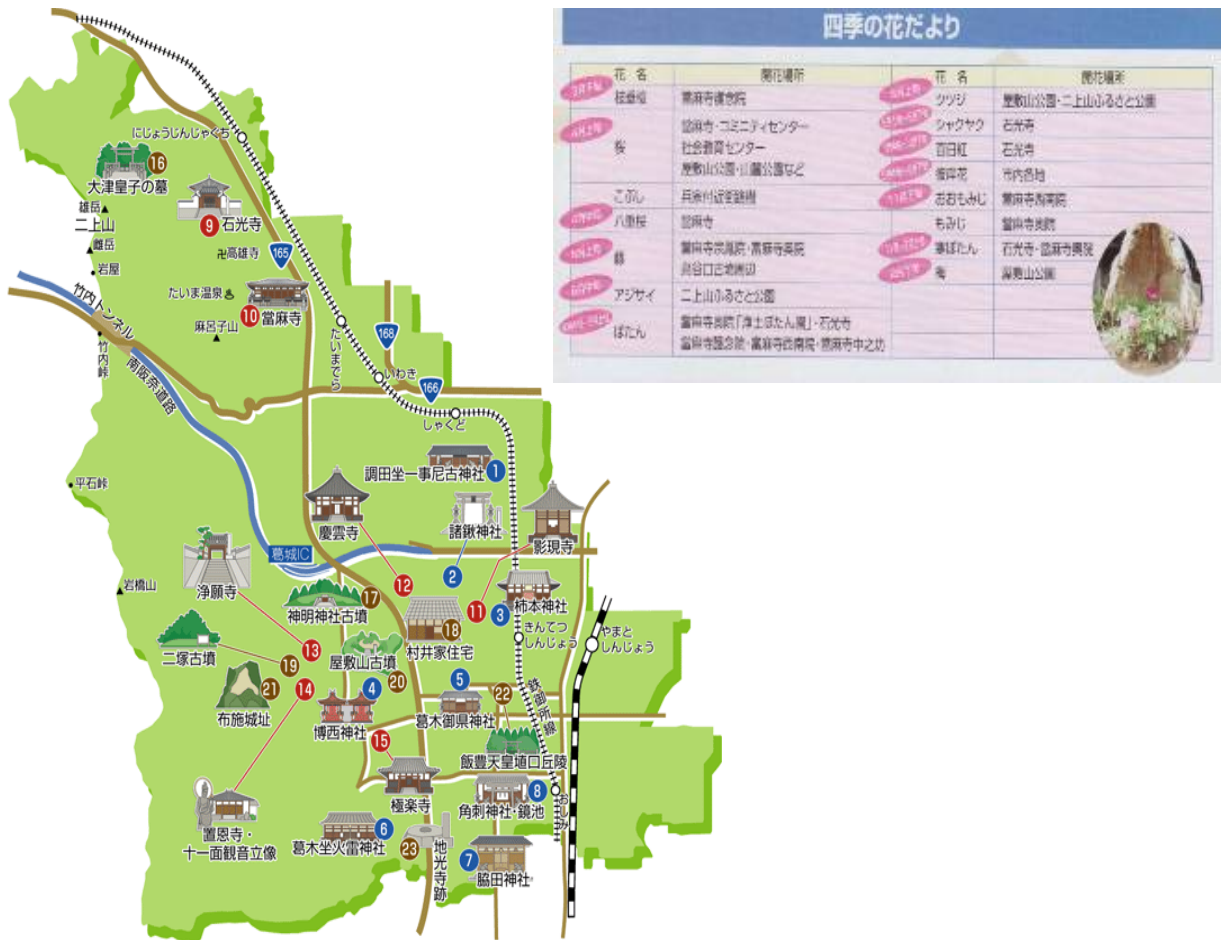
にじょうじんじゃぐち
16
大津皇子の墓
雄岳
二上山
雌岳
岩屋
9 石光寺
卍高雄寺
165
竹内トンネル
たいま温泉
麻呂子山
10 當麻寺
竹内峠
南阪奈道路
たいまでら
168
いわき
166
しゃくど
調田坐一事尼古神社 1
平石峠
慶雲寺
諸鍬神社
影現寺
葛城IC
浄願寺
12
2
11
3
柿本神社
17
神明神社古墳
18
きんてつしんじょう
やまとしんじょう
岩橋山
13
二塚古墳
19
屋敷山古墳
村井家住宅
20
21
14
4
5
22
布施城址
博西神社
葛木御県神社
近鉄御所線
15
飯豊天皇埴口丘陵
8
極楽寺
角刺神社・鏡池
おしみ
置恩寺・十一面観音立像
6
葛木坐火雷神社
23
地光寺跡
7
脇田神社

四季の花だより

| 花名 | 開花場所 | 花名 | 開花場所 |
|---|---|---|---|
| 桂桜 | 當麻寺護念院 | ツツジ | 屋敷山公園・二上山ふるさと公園 |
| 桜 | 誕生寺・コミュニティセンター 社会教育センター 屋敷山公園・山麓公園など | シャクヤク | 石光寺 |
| | | 百日紅 | 石光寺 |
| こぶし | 兵家付近堤防 | 蓮花 | 市内各地 |
| 八重桜 | 誕生寺 | おおもみじ | 當麻寺西南院 |
| | | もみじ | 當麻寺奥院 |
| 藤 | 當麻寺西南院・當麻寺奥院 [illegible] | 寒ぼたん | 石光寺・誕生寺奥院 |
| | | 梅 | 屋敷山公園 |
| アジサイ | 二上山ふるさと公園 | | |
| ぼたん | 當麻寺奥院「浄土ぼたん園」・石光寺 當麻寺護念院・當麻寺西南院・當麻寺中之坊 | | |